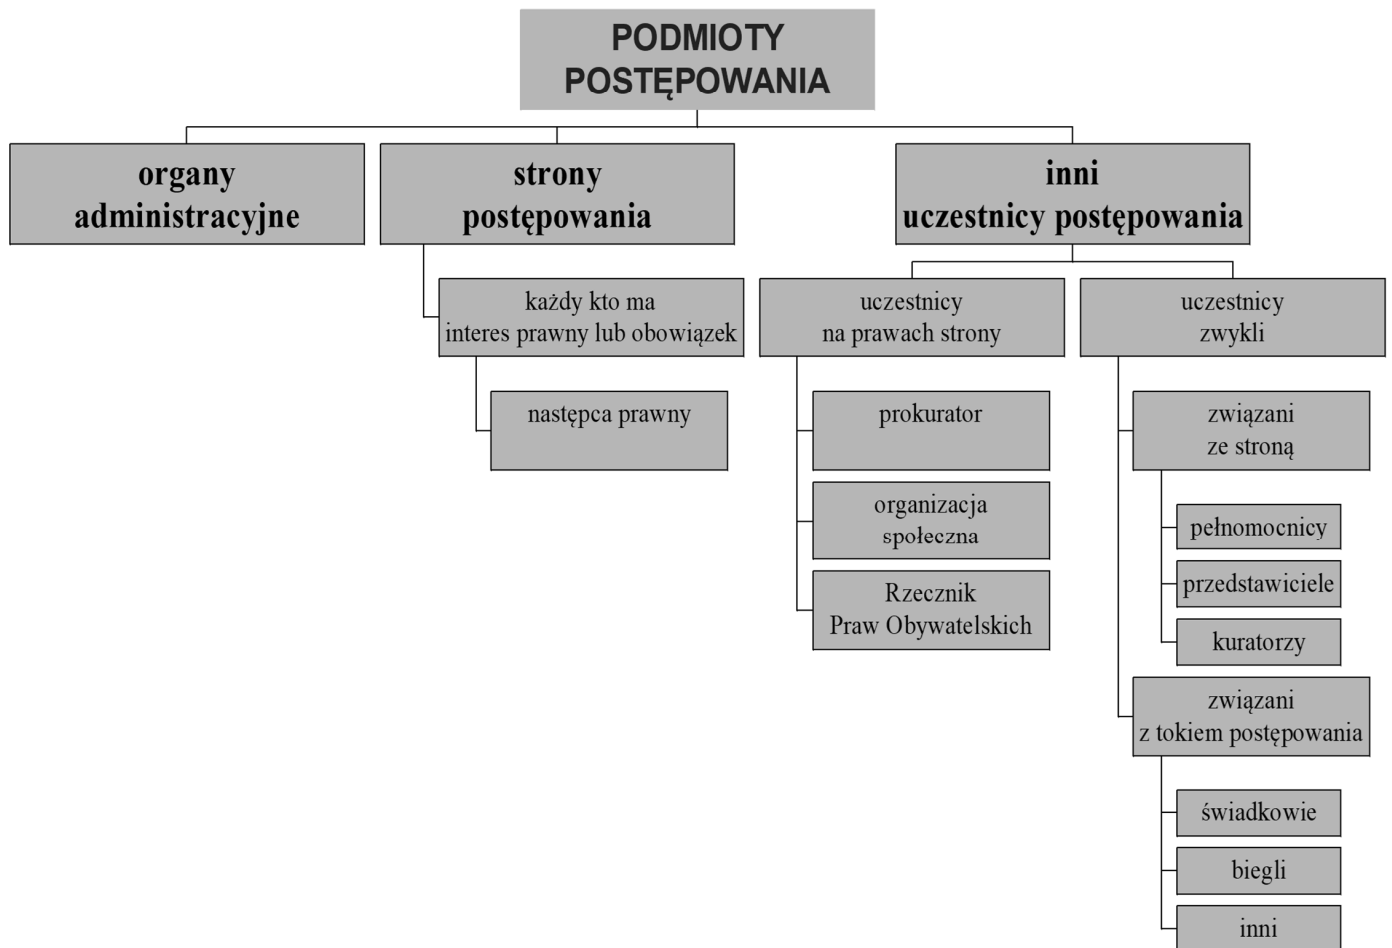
PODMIOTY POSTĘPOWANIA

organy administracyjne

strony postępowania

inni uczestnicy postępowania

każdy kto ma interes prawny lub obowiązek

następca prawny

uczestnicy na prawach strony

prokurator

organizacja społeczna

Rzecznik Praw Obywatelskich

uczestnicy zwykli

związani ze stroną

pełnomocnicy

przedstawiciele

kuratorzy

związani z tokiem postępowania

świadkowie

biegli

inni